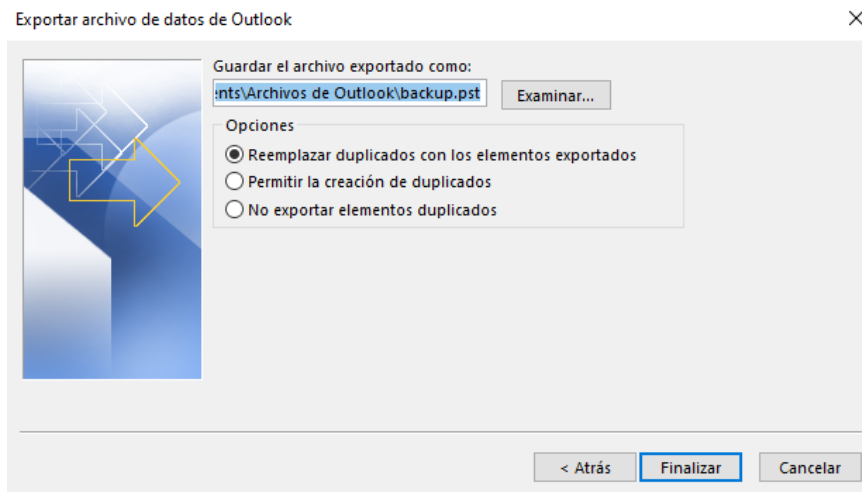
Exportar archivo de datos de Outlook

×

Guardar el archivo exportado como:

ents\Archivos de Outlook\backup.pst

Examinar...

Opciones

Reemplazar duplicados con los elementos exportados

Permitir la creación de duplicados

No exportar elementos duplicados

< Atrás

Finalizar

Cancelar